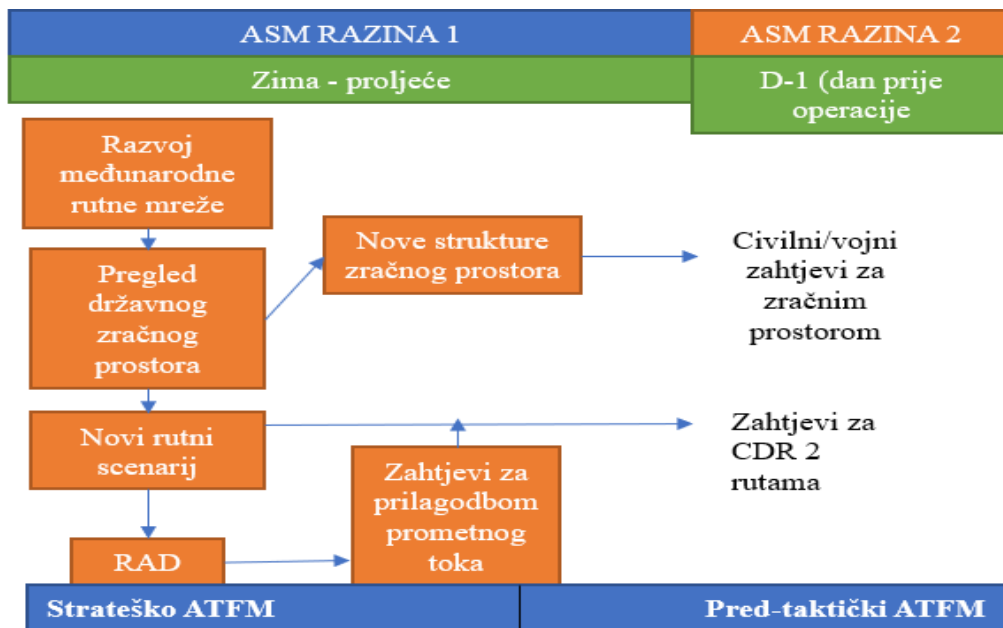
ASM RAZINA 1

ASM RAZINA 2

Zima - proljeće

D-1 (dan prije operacije

Razvoj međunarodne rutne mreže

Pregled državnog zračnog prostora

Nove strukture zračnog prostora

Civilni/vojni zahtjevi za zračnim prostorom

Novi rutni scenarij

Zahtjevi za CDR 2 rutama

Zahtjevi za prilagodbom prometnog toka

RAD

Strateško ATFM

Pred-taktički ATFM